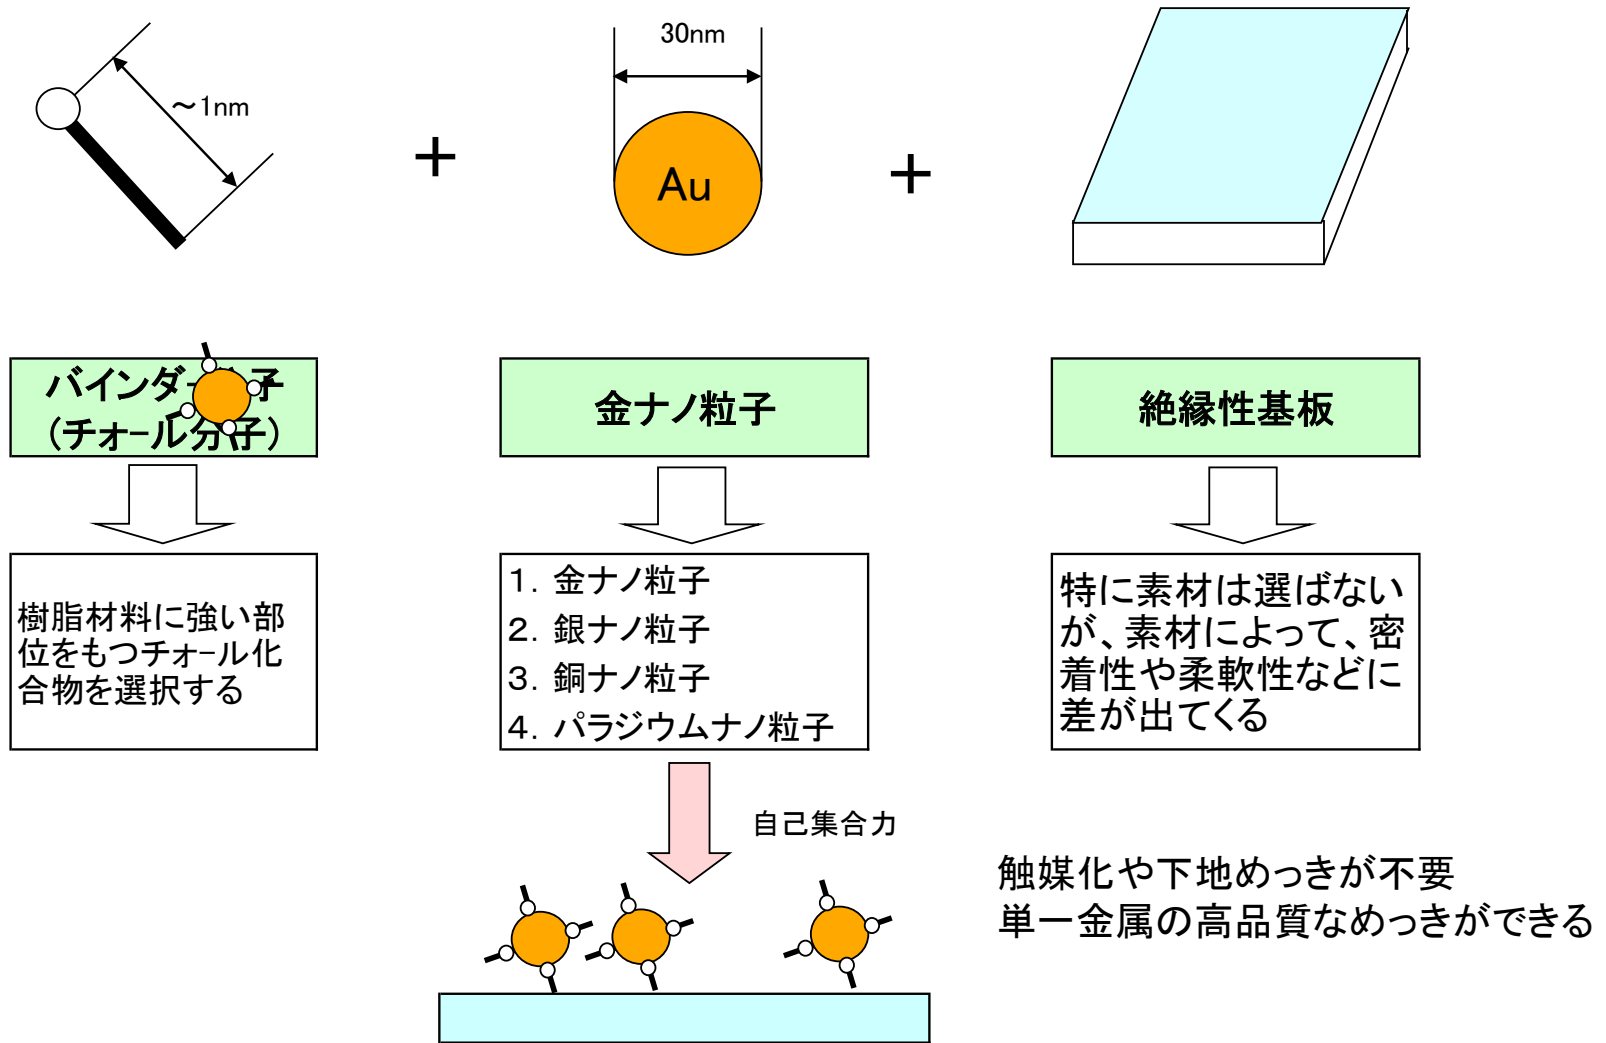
～1nm

＋

30nm

Au

＋

バインダー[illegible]子
（チォール分子）

金ナノ粒子

絶縁性基板

樹脂材料に強い部位をもつチォール化合物を選択する

1. 金ナノ粒子
2. 銀ナノ粒子
3. 銅ナノ粒子
4. パラジウムナノ粒子

特に素材は選ばないが、素材によって、密着性や柔軟性などに差が出てくる

自己集合力

触媒化や下地めっきが不要
単一金属の高品質なめっきができる